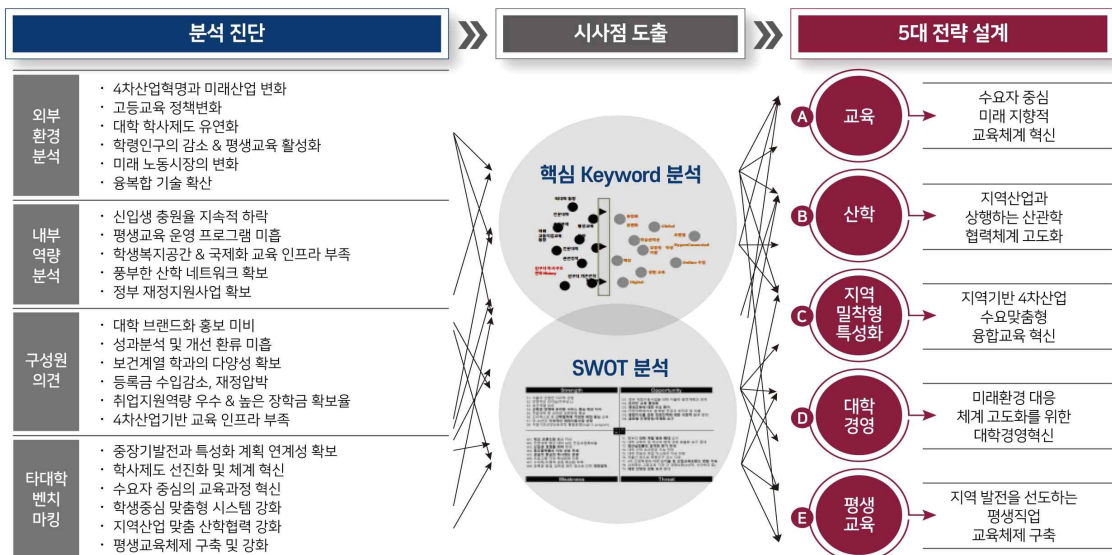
분석 진단

시사점 도출

5대 전략 설계

외부 환경 분석

· 4차산업혁명과 미래산업 변화
· 고등교육 정책변화
· 대학 학사제도 유연화
· 학령인구의 감소 & 평생교육 활성화
· 미래 노동시장의 변화
· 융복합 기술 확산

내부 역량 분석

· 신입생 충원율 지속적 하락
· 평생교육 운영 프로그램 미흡
· 학생복지공간 & 국제화 교육 인프라 부족
· 풍부한 산학 네트워크 확보
· 정부 재정지원사업 확보

구성원 의견

· 대학 브랜드화 홍보 미비
· 성과분석 및 개선 환류 미흡
· 보건계열 학과의 다양성 확보
· 등록금 수입감소, 재정압박
· 취업지원역량 우수 & 높은 장학금 확보율
· 4차산업기반 교육 인프라 부족

타대학 벤치 마킹

· 중장기발전과 특성화 계획 연계성 확보
· 학사제도 선진화 및 체계 혁신
· 수요자 중심의 교육과정 혁신
· 학생중심 맞춤형 시스템 강화
· 지역산업 맞춤 산학협력 강화
· 평생교육체제 구축 및 강화

핵심 Keyword 분석

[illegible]

SWOT 분석

Strength

Opportunity

Weakness

Threat

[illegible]

A 교육

수요자 중심 미래 지향적 교육체계 혁신

B 산학

지역산업과 상행하는 산관학 협력체계 고도화

C 지역 밀착형 특성화

지역기반 4차산업 수요맞춤형 융합교육 혁신

D 대학 경영

미래환경 대응 체계 고도화를 위한 대학경영혁신

E 평생 교육

지역 발전을 선도하는 평생직업 교육체제 구축